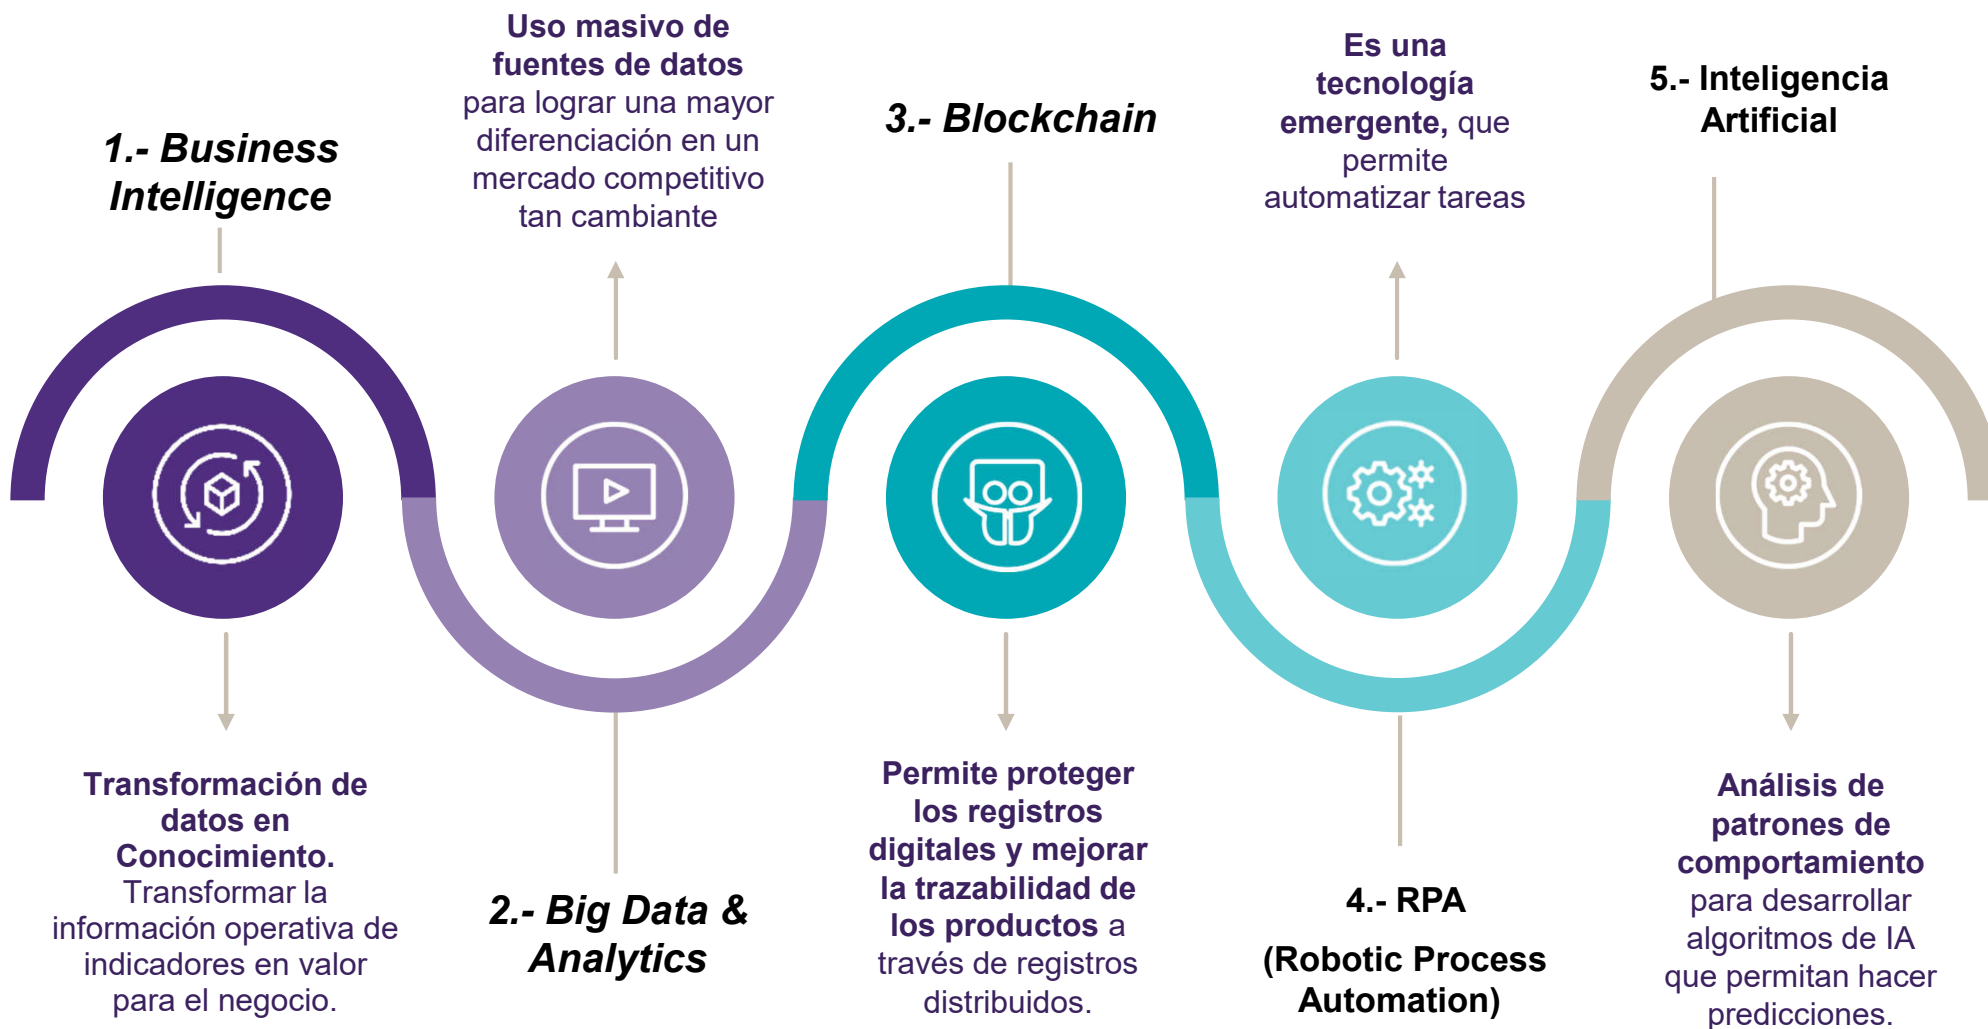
1.- Business Intelligence

Transformación de datos en Conocimiento. Transformar la información operativa de indicadores en valor para el negocio.

Uso masivo de fuentes de datos para lograr una mayor diferenciación en un mercado competitivo tan cambiante

2.- Big Data & Analytics

3.- Blockchain

Permite proteger los registros digitales y mejorar la trazabilidad de los productos a través de registros distribuidos.

Es una tecnología emergente, que permite automatizar tareas

4.- RPA

(Robotic Process Automation)

5.- Inteligencia Artificial

Análisis de patrones de comportamiento para desarrollar algoritmos de IA que permitan hacer predicciones.